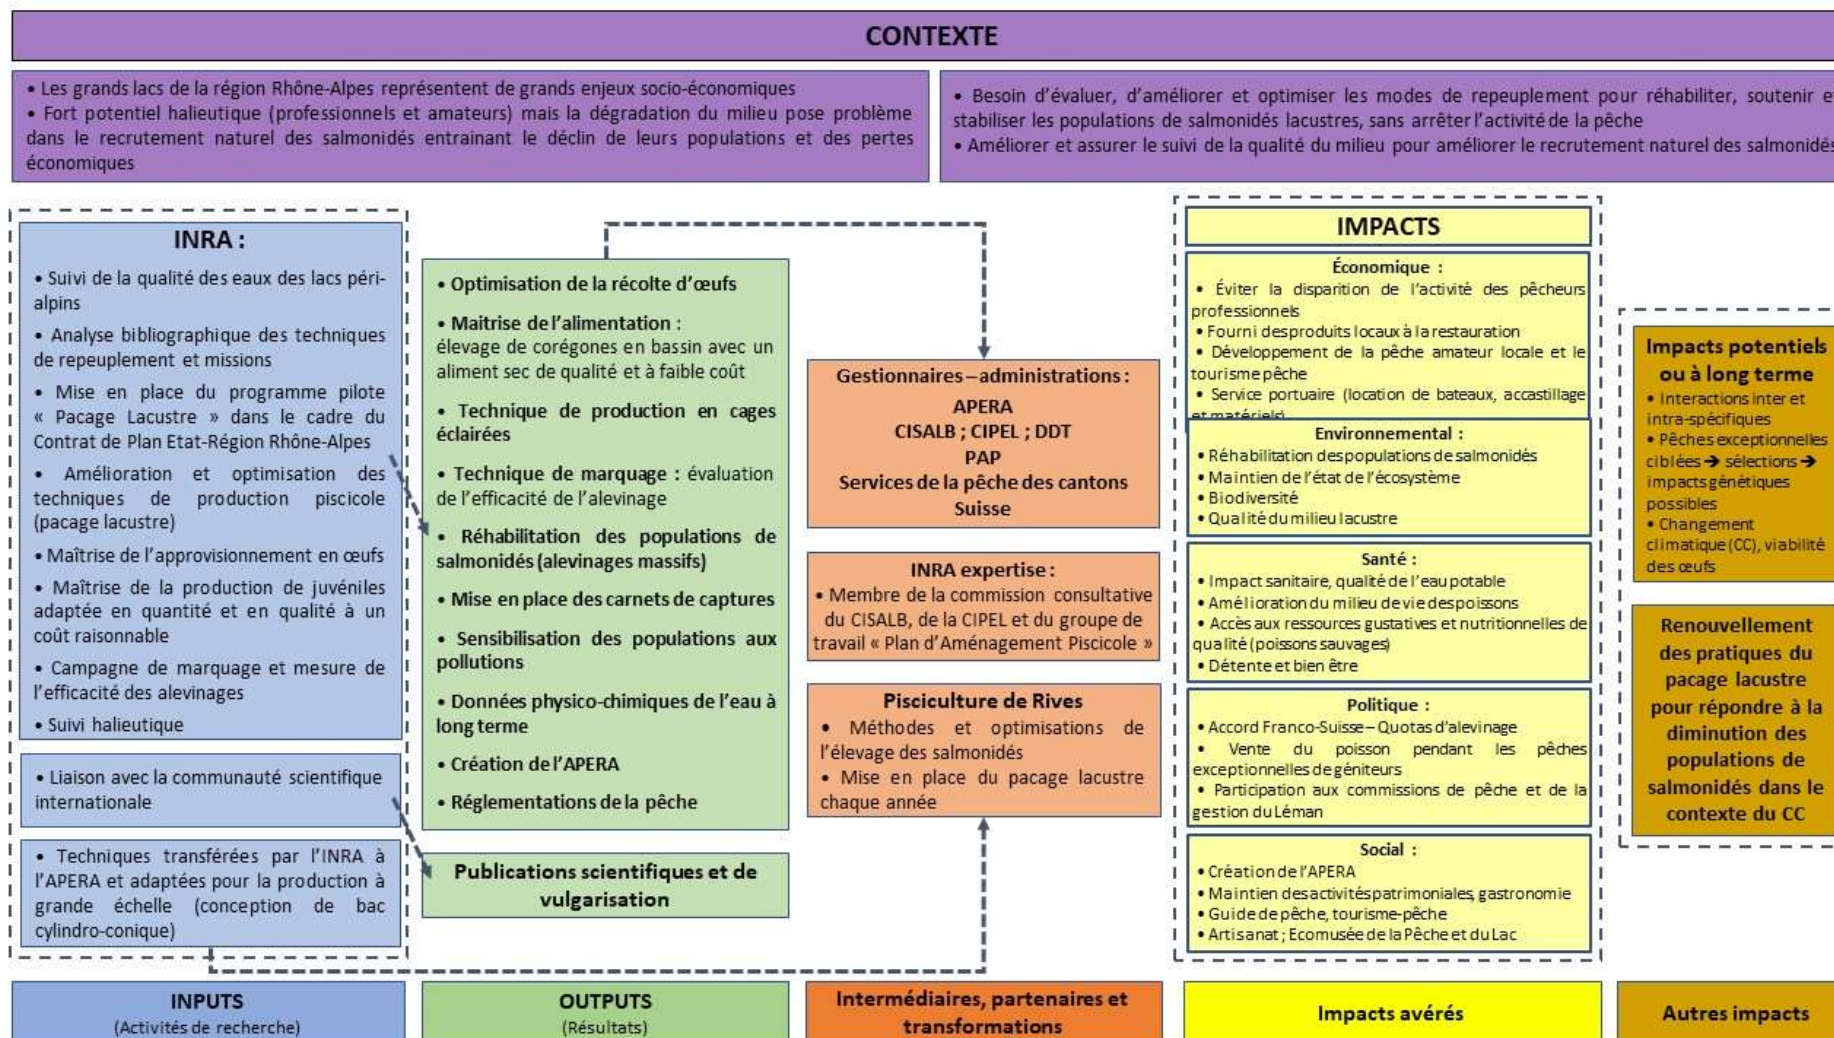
CONTEXTE

• Les grands lacs de la région Rhône-Alpes représentent de grands enjeux socio-économiques
• Fort potentiel halieutique (professionnels et amateurs) mais la dégradation du milieu pose problème dans le recrutement naturel des salmonidés entrainant le déclin de leurs populations et des pertes économiques

• Besoin d'évaluer, d'améliorer et optimiser les modes de repeuplement pour réhabiliter, soutenir e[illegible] stabiliser les populations de salmonidés lacustres, sans arrêter l'activité de la pêche
• Améliorer et assurer le suivi de la qualité du milieu pour améliorer le recrutement naturel des salmonidé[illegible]

INRA :
• Suivi de la qualité des eaux des lacs péri-alpins
• Analyse bibliographique des techniques de repeuplement et missions
• Mise en place du programme pilote « Pacage Lacustre » dans le cadre du Contrat de Plan Etat-Région Rhône-Alpes
• Amélioration et optimisation des techniques de production piscicole (pacage lacustre)
• Maîtrise de l'approvisionnement en œufs
• Maîtrise de la production de juvéniles adaptée en quantité et en qualité à un coût raisonnable
• Campagne de marquage et mesure de l'efficacité des alevinages
• Suivi halieutique

• Liaison avec la communauté scientifique internationale

• Techniques transférées par l'INRA à l'APERA et adaptées pour la production à grande échelle (conception de bac cylindro-conique)

• Optimisation de la récolte d'œufs
• Maitrise de l'alimentation : élevage de corégones en bassin avec un aliment sec de qualité et à faible coût
• Technique de production en cages éclairées
• Technique de marquage : évaluation de l'efficacité de l'alevinage
• Réhabilitation des populations de salmonidés (alevinages massifs)
• Mise en place des carnets de captures
• Sensibilisation des populations aux pollutions
• Données physico-chimiques de l'eau à long terme
• Création de l'APERA
• Réglementations de la pêche

Publications scientifiques et de vulgarisation

Gestionnaires – administrations :
APERA
CISALB ; CIPEL ; DDT
PAP
Services de la pêche des cantons Suisse

INRA expertise :
• Membre de la commission consultative du CISALB, de la CIPEL et du groupe de travail « Plan d'Aménagement Piscicole »

Pisciculture de Rives
• Méthodes et optimisations de l'élevage des salmonidés
• Mise en place du pacage lacustre chaque année

IMPACTS

Économique :
• Éviter la disparition de l'activité des pêcheurs professionnels
• Fourni des produits locaux à la restauration
• Développement de la pêche amateur locale et le tourisme pêche
• Service portuaire (location de bateaux, accastillage et matériels)

Environnemental :
• Réhabilitation des populations de salmonidés
• Maintien de l'état de l'écosystème
• Biodiversité
• Qualité du milieu lacustre

Santé :
• Impact sanitaire, qualité de l'eau potable
• Amélioration du milieu de vie des poissons
• Accès aux ressources gustatives et nutritionnelles de qualité (poissons sauvages)
• Détente et bien être

Politique :
• Accord Franco-Suisse – Quotas d'alevinage
• Vente du poisson pendant les pêches exceptionnelles de géniteurs
• Participation aux commissions de pêche et de la gestion du Léman

Social :
• Création de l'APERA
• Maintien des activités patrimoniales, gastronomie
• Guide de pêche, tourisme-pêche
• Artisanat ; Ecomusée de la Pêche et du Lac

Impacts potentiels ou à long terme
• Interactions inter et intra-spécifiques
• Pêches exceptionnelles ciblées → sélections → impacts génétiques possibles
• Changement climatique (CC), viabilité des œufs

Renouvellement des pratiques du pacage lacustre pour répondre à la diminution des populations de salmonidés dans le contexte du CC

INPUTS
(Activités de recherche)

OUTPUTS
(Résultats)

Intermédiaires, partenaires et transformations

Impacts avérés

Autres impacts